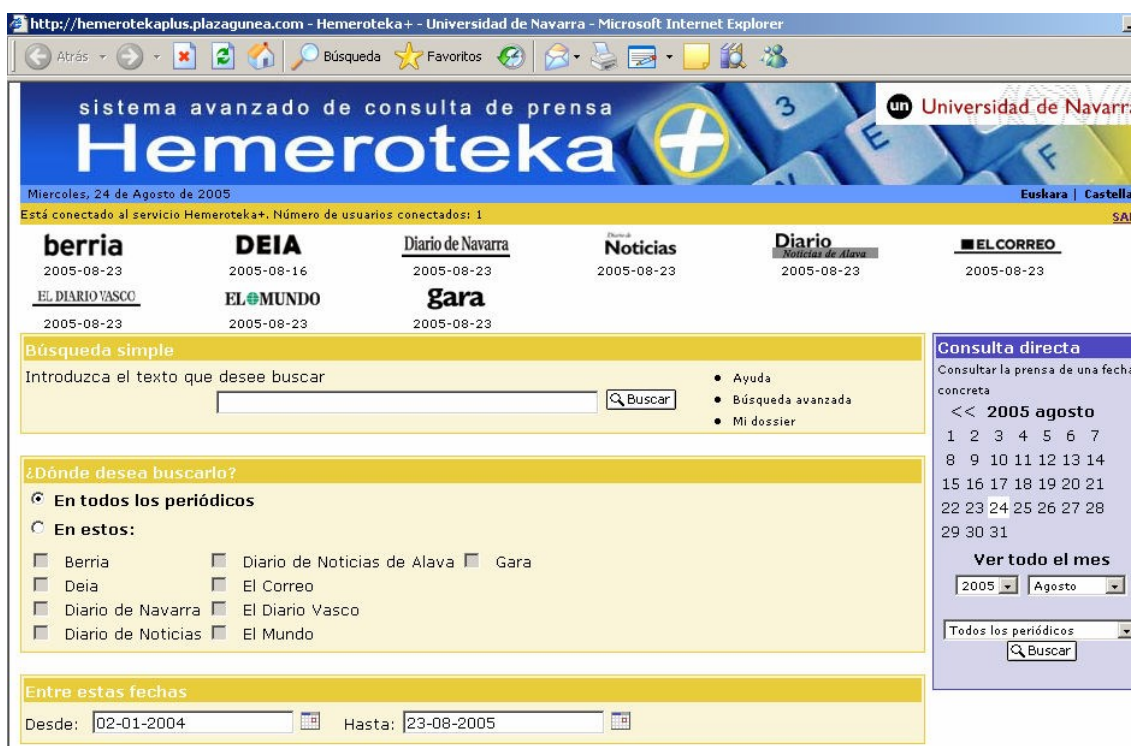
http://hemerotekaplus.plazagunea.com - Hemeroteka+ - Universidad de Navarra - Microsoft Internet Explorer

Atrás Búsqueda Favoritos

sistema avanzado de consulta de prensa
Hemeroteka

un Universidad de Navarr

Miercoles, 24 de Agosto de 2005

Euskara | Castella

Está conectado al servicio Hemeroteka+. Número de usuarios conectados: 1

SA

berria
2005-08-23

DEIA
2005-08-16

Diario de Navarra
2005-08-23

Noticias
2005-08-23

Diario Noticias de Alava
2005-08-23

EL CORREO
2005-08-23

EL DIARIO VASCO
2005-08-23

EL MUNDO
2005-08-23

gara
2005-08-23

Búsqueda simple

Introduzca el texto que desee buscar

Buscar

• Ayuda
• Búsqueda avanzada
• Mi dossier

Consulta directa

Consultar la prensa de una fech concreta

<< 2005 agosto

1 2 3 4 5 6 7
8 9 10 11 12 13 14
15 16 17 18 19 20 21
22 23 24 25 26 27 28
29 30 31

Ver todo el mes

2005 Agosto

Todos los periódicos

Buscar

¿Dónde desea buscarlo?

En todos los periódicos

En estos:

Berria
Deia
Diario de Navarra
Diario de Noticias
Diario de Noticias de Alava
El Correo
El Diario Vasco
El Mundo
Gara

Entre estas fechas

Desde: 02-01-2004 Hasta: 23-08-2005